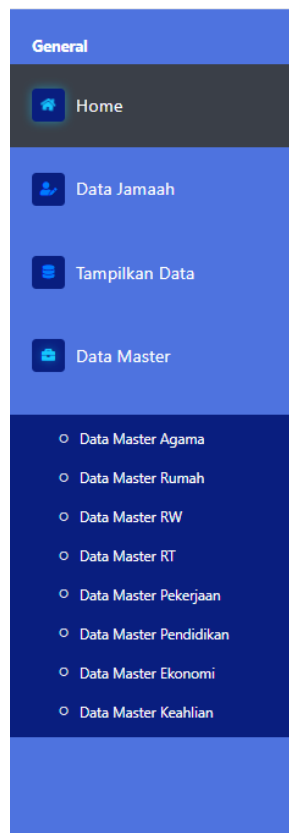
General

Home

Data Jamaah

Tampilkan Data

Data Master

Data Master Agama

Data Master Rumah

Data Master RW

Data Master RT

Data Master Pekerjaan

Data Master Pendidikan

Data Master Ekonomi

Data Master Keahlian